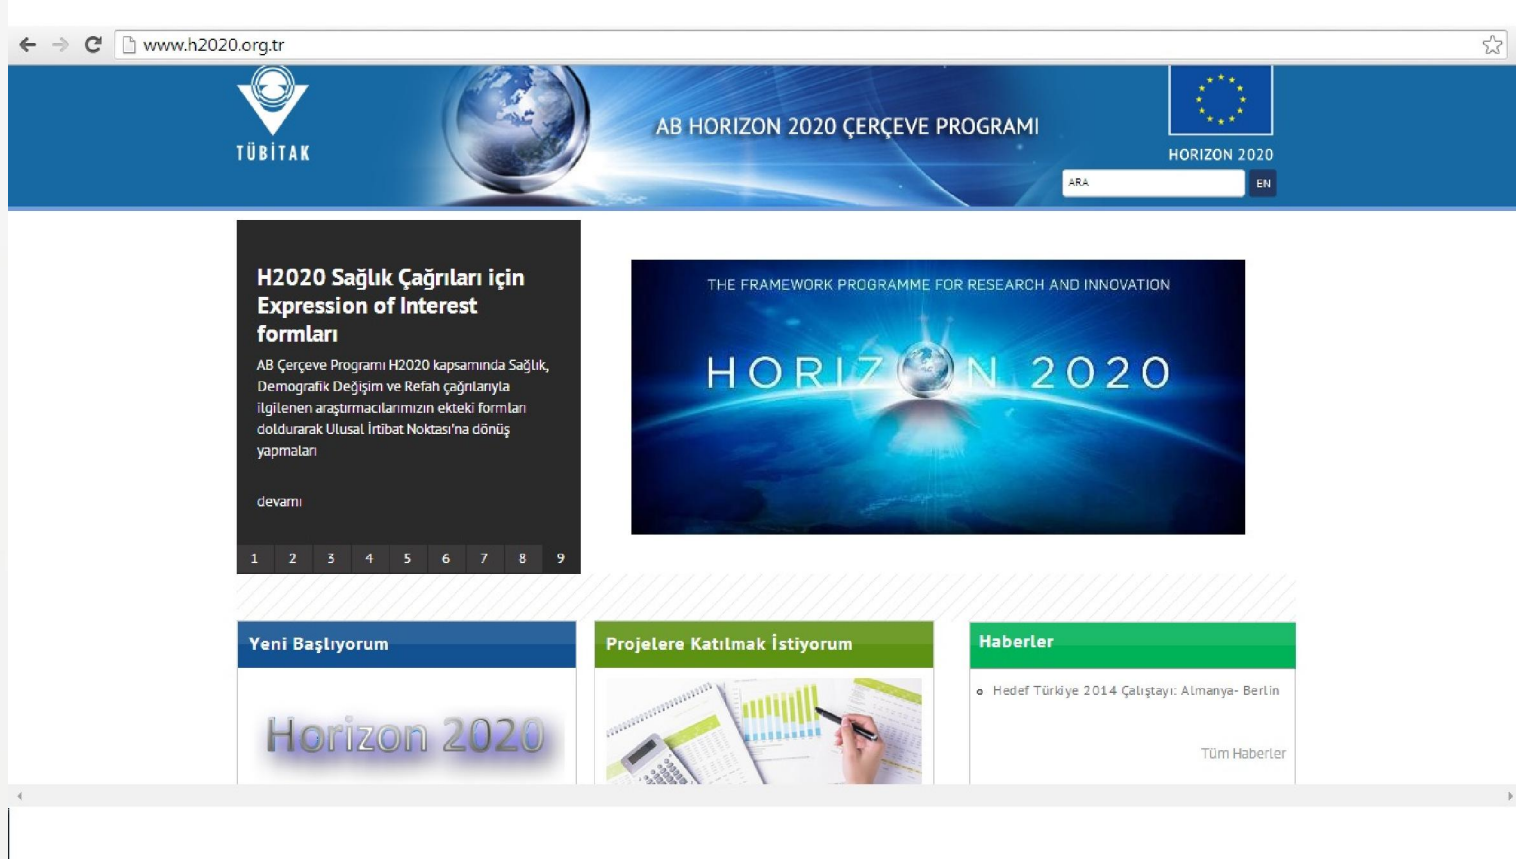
www.h2020.org.tr

TÜBİTAK

AB HORIZON 2020 ÇERÇEVE PROGRAMI

HORIZON 2020

ARA

EN

H2020 Sağlık Çağrıları için Expression of Interest formları

AB Çerçeve Programı H2020 kapsamında Sağlık, Demografik Değişim ve Refah çağrılarıyla ilgilenen araştırmacılarımızın ekteki formları doldurarak Ulusal İrtibat Noktası'na dönüş yapmaları

devamı

1 2 3 4 5 6 7 8 9

THE FRAMEWORK PROGRAMME FOR RESEARCH AND INNOVATION

HORIZON 2020

Yeni Başlıyorum

Horizon 2020

Projelere Katılmak İstiyorum

Haberler

Hedef Türkiye 2014 Çalıştayı: Almanya- Berlin

Tüm Haberler